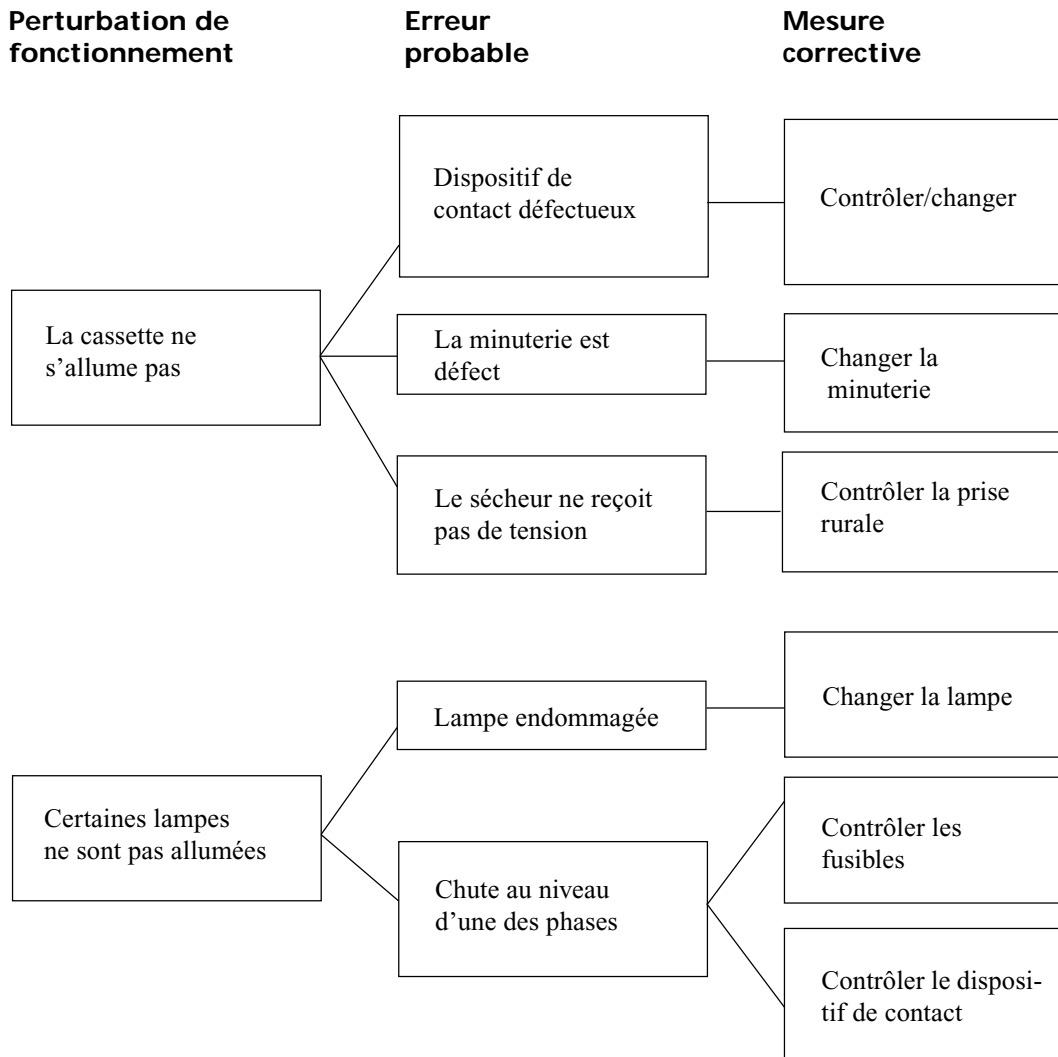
Perturbation de fonctionnement

Erreur probable

Mesure corrective

Dispositif de contact défectueux

Contrôler/changer

La cassette ne s'allume pas

La minuterie est défect

Changer la minuterie

Le sécheur ne reçoit pas de tension

Contrôler la prise rurale

Lampe endommagée

Changer la lampe

Certaines lampes ne sont pas allumées

Contrôler les fusibles

Chute au niveau d'une des phases

Contrôler le dispositif de contact